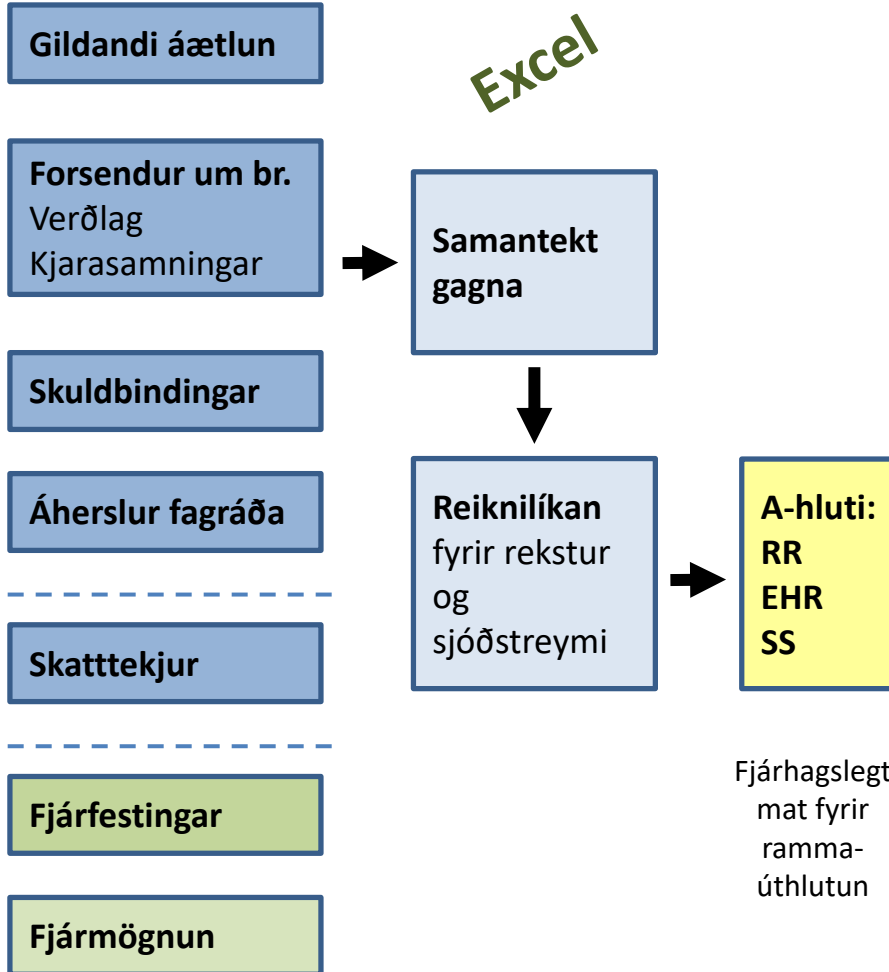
Gildandi áætlun

Excel

Forsendur um br.
Verðlag
Kjarasamningar

Samantekt gagna

Skuldbindingar

Áherslur fagráða

Reiknilíkan fyrir rekstur og sjóðstreymi

A-hluti:
RR
EHR
SS

Skatttekjur

Fjárhagslegt mat fyrir rammaúthlutun

Fjárfestingar

Fjármögnun